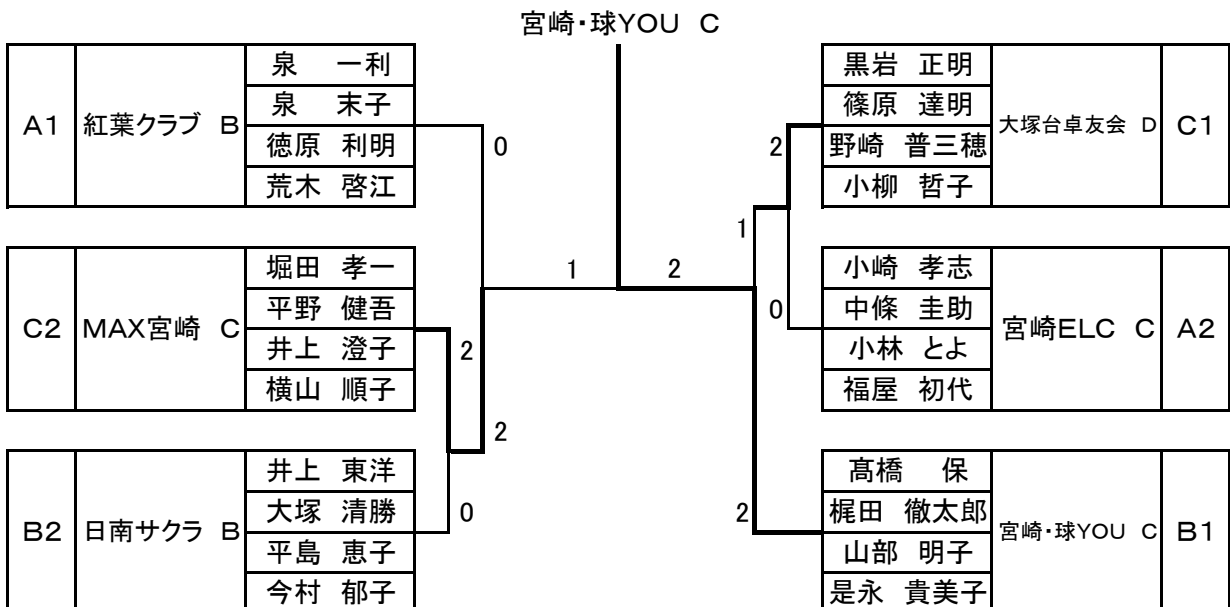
宮崎・球YOU　C

| A1 | 紅葉クラブ　B | 泉　一利 |
|---|---|---|
| | | 泉　末子 |
| | | 徳原　利明 |
| | | 荒木　啓江 |

| C2 | MAX宮崎　C | 堀田　孝一 |
|---|---|---|
| | | 平野　健吾 |
| | | 井上　澄子 |
| | | 横山　順子 |

| B2 | 日南サクラ　B | 井上　東洋 |
|---|---|---|
| | | 大塚　清勝 |
| | | 平島　恵子 |
| | | 今村　郁子 |

0

2

2

0

1

2

2

1

0

2

| 黒岩　正明 | 大塚台卓友会　D | C1 |
|---|---|---|
| 篠原　達明 | | |
| 野崎　普三穂 | | |
| 小柳　哲子 | | |

| 小崎　孝志 | 宮崎ELC　C | A2 |
|---|---|---|
| 中條　圭助 | | |
| 小林　とよ | | |
| 福屋　初代 | | |

| 髙橋　保 | 宮崎・球YOU　C | B1 |
|---|---|---|
| 梶田　徹太郎 | | |
| 山部　明子 | | |
| 是永　貴美子 | | |